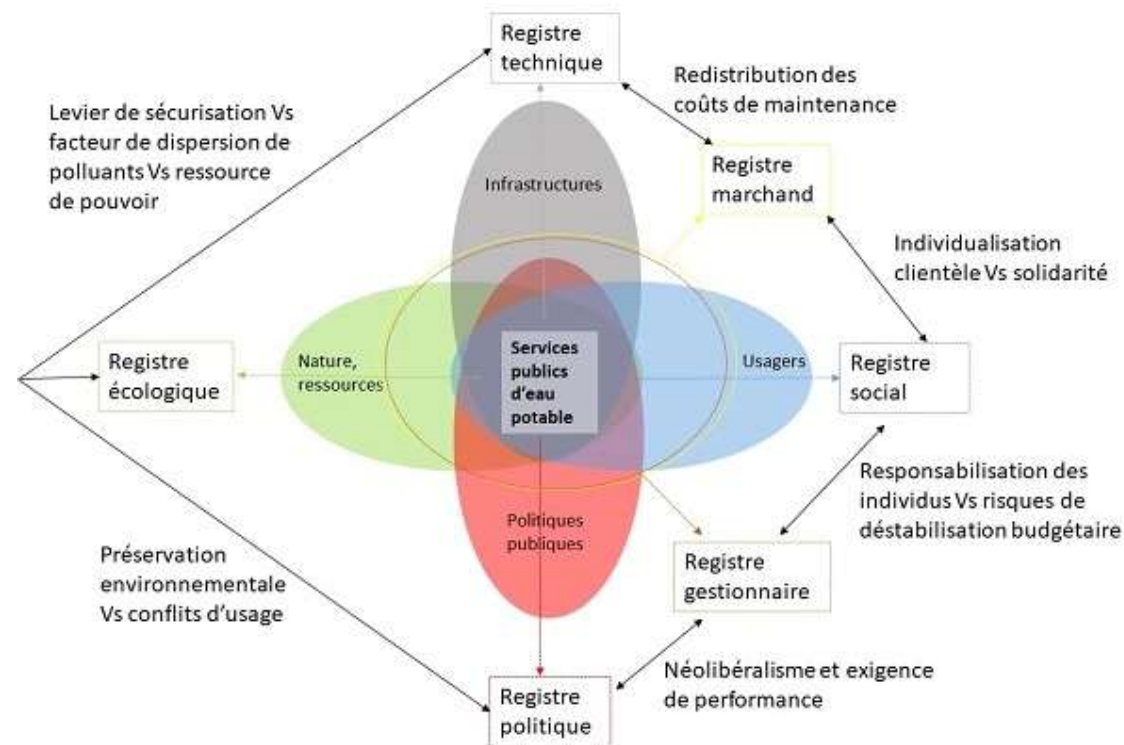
Registre technique

Redistribution des coûts de maintenance

Levier de sécurisation Vs facteur de dispersion de polluants Vs ressource de pouvoir

Infrastructures

Registre marchand

Individualisation clientèle Vs solidarité

Registre écologique

Nature, ressources

Services publics d'eau potable

Usagers

Registre social

Responsabilisation des individus Vs risques de déstabilisation budgétaire

Politiques publiques

Préservation environnementale Vs conflits d'usage

Registre gestionnaire

Néolibéralisme et exigence de performance

Registre politique